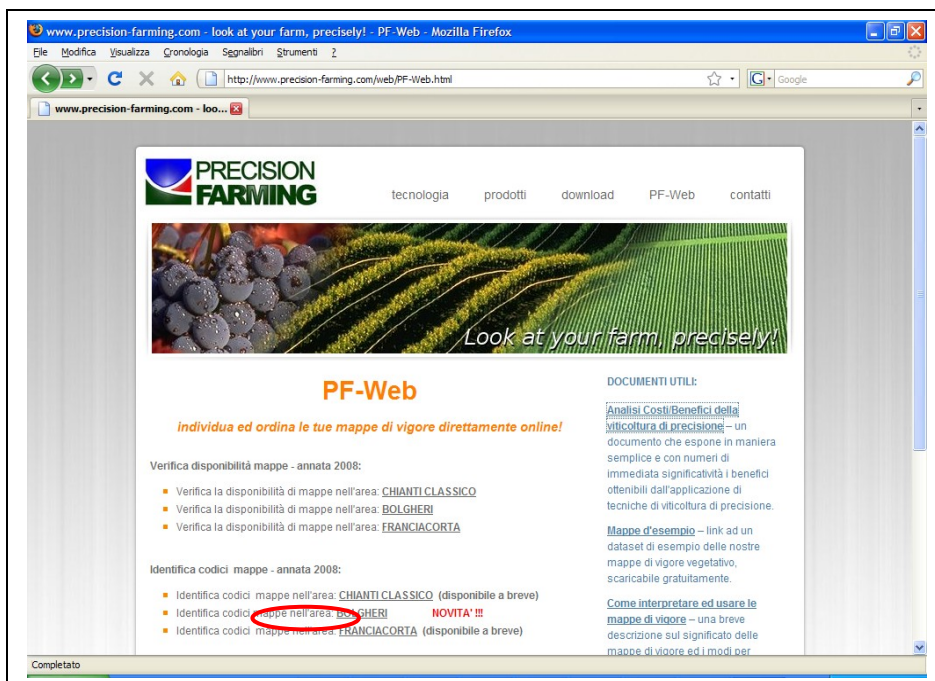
www.precision-farming.com - look at your farm, precisely! - PF-Web - Mozilla Firefox

File Modifica Visualizza Cronologia Segnalibri Strumenti ?

http://www.precision-farming.com/web/PF-Web.html

Google

www.precision-farming.com - loo...

PRECISION FARMING

tecnologia prodotti download PF-Web contatti

Look at your farm, precisely!

PF-Web

individua ed ordina le tue mappe di vigore direttamente online!

Verifica disponibilità mappe - annata 2008:

- Verifica la disponibilità di mappe nell'area: CHIANTI CLASSICO
- Verifica la disponibilità di mappe nell'area: BOLGHERI
- Verifica la disponibilità di mappe nell'area: FRANCIACORTA

Identifica codici mappe - annata 2008:

- Identifica codici mappe nell'area: CHIANTI CLASSICO (disponibile a breve)
- Identifica codici mappe nell'area: BOLGHERI NOVITA' !!!
- Identifica codici mappe nell'area: FRANCIACORTA (disponibile a breve)

DOCUMENTI UTILI:

Analisi Costi/Benefici della viticoltura di precisione – un documento che espone in maniera semplice e con numeri di immediata significatività i benefici ottenibili dall'applicazione di tecniche di viticoltura di precisione.

Mappe d'esempio – link ad un dataset di esempio delle nostre mappe di vigore vegetativo, scaricabile gratuitamente.

Come interpretare ed usare le mappe di vigore – una breve descrizione sul significato delle mappe di vigore ed i modi per

Completato